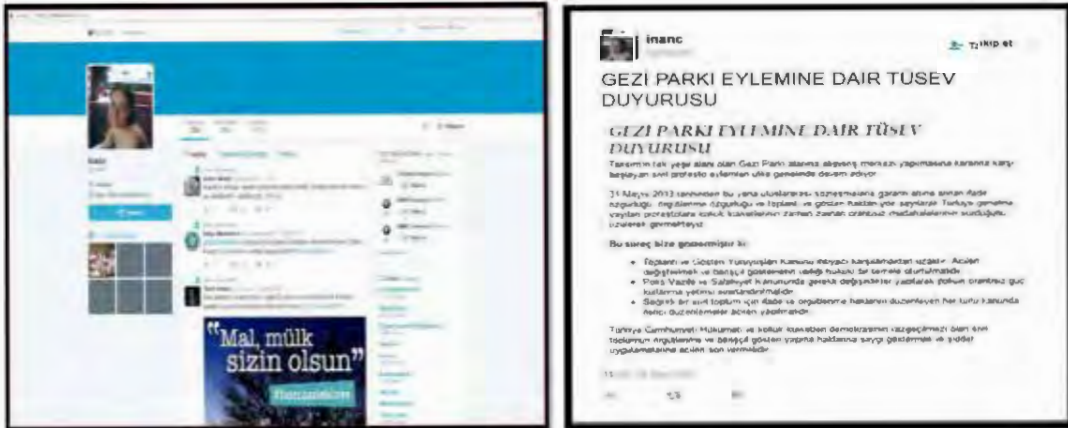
"Mal, mülk sizin olsun"

inanc

Takip et

GEZI PARKI EYLEMINE DAIR TUSEV DUYURUSU

GEZI PARKI EYLEMINE DAIR TÜSEV DUYURUSU

Taksim'in tek yeşil alanı olan Gezi Parkı alanına alışveriş merkezi yapılmasına karşı başlayan sivil protesto eylemleri ülke genelinde devam ediyor.

31 Mayıs 2013 tarihinden bu yana uluslararası sözleşmelerle garanti altına alınan ifade özgürlüğü, örgütlenme özgürlüğü ve toplantı ve gösteri hakları yok sayılarak Türkiye genelinde yapılan protestolara kolluk kuvvetlerinin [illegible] orantısız müdahalelerinin sürdüğünü üzülerek görmekteyiz.

Bu süreç bize göstermiştir ki:

- Toplantı ve Gösteri Yürüyüşleri Kanunu ihtiyacı karşılamaktan uzaktır. Acilen değiştirilmeli ve barışçıl gösterilerin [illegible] hakkı bir temele oturtulmalıdır.
- Polis Vazife ve Salahiyet Kanununda gerekli değişiklikler yapılarak polisin orantısız güç kullanma yetkisi sınırlandırılmalıdır.
- Sağlıklı bir sivil toplum için ifade ve örgütlenme haklarını düzenleyen her türlü kanunda ilerici düzenlemeler acilen yapılmalıdır.

Türkiye Cumhuriyeti Hükümeti ve kolluk kuvvetleri demokrasinin vazgeçilmezi olan sivil toplumun örgütlenme ve barışçıl gösteri yapma haklarına saygı göstermeli ve şiddet uygulamalarına acilen son vermelidir.

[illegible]